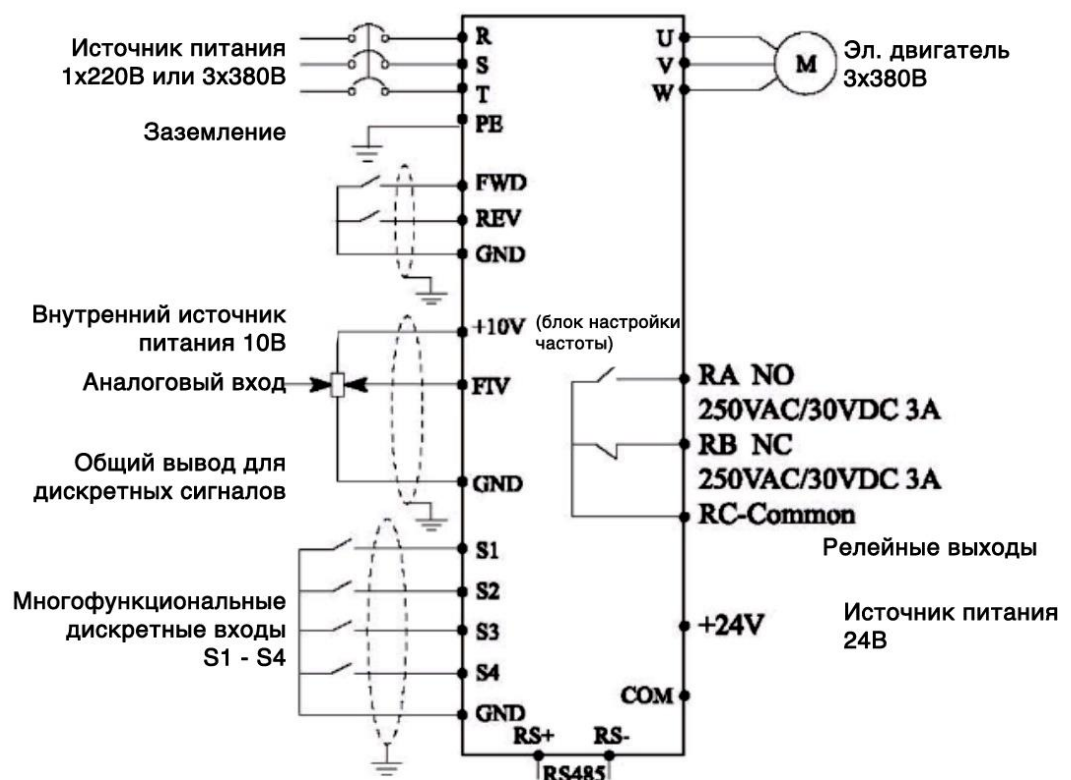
Источник питания 1x220В или 3x380В

R
S
T

U
V
W

M

Эл. двигатель 3x380В

Заземление

PE

FWD
REV
GND

Внутренний источник питания 10В

+10V (блок настройки частоты)

Аналоговый вход

FIV

Общий вывод для дискретных сигналов

GND

RA NO
250VAC/30VDC 3A
RB NC
250VAC/30VDC 3A
RC-Common

Релейные выходы

S1
S2

Многофункциональные дискретные входы S1 - S4

S3
S4
GND

+24V

Источник питания 24В

COM

RS+
RS-
RS485